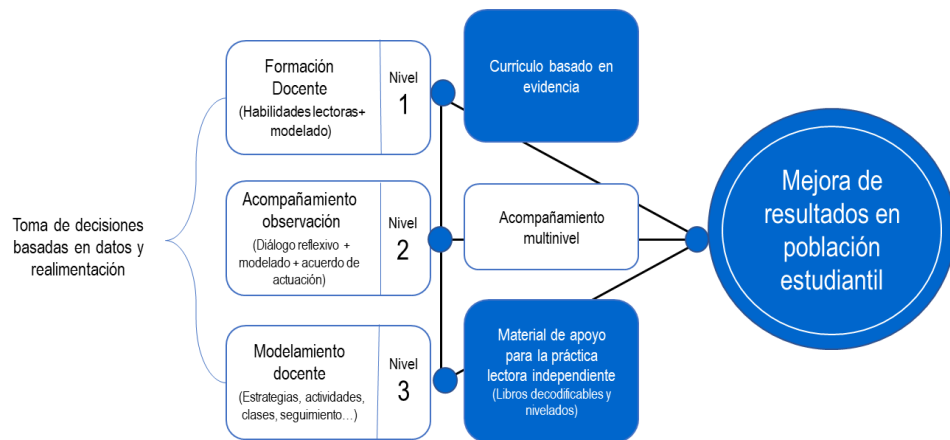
Toma de decisiones basadas en datos y realimentación

Formación Docente
(Habilidades lectoras+ modelado)

Nivel
1

Acompañamiento observación
(Diálogo reflexivo + modelado + acuerdo de actuación)

Nivel
2

Modelamiento docente
(Estrategias, actividades, clases, seguimiento…)

Nivel
3

Currículo basado en evidencia

Acompañamiento multinivel

Material de apoyo para la práctica lectora independiente
(Libros decodificables y nivelados)

Mejora de resultados en población estudiantil